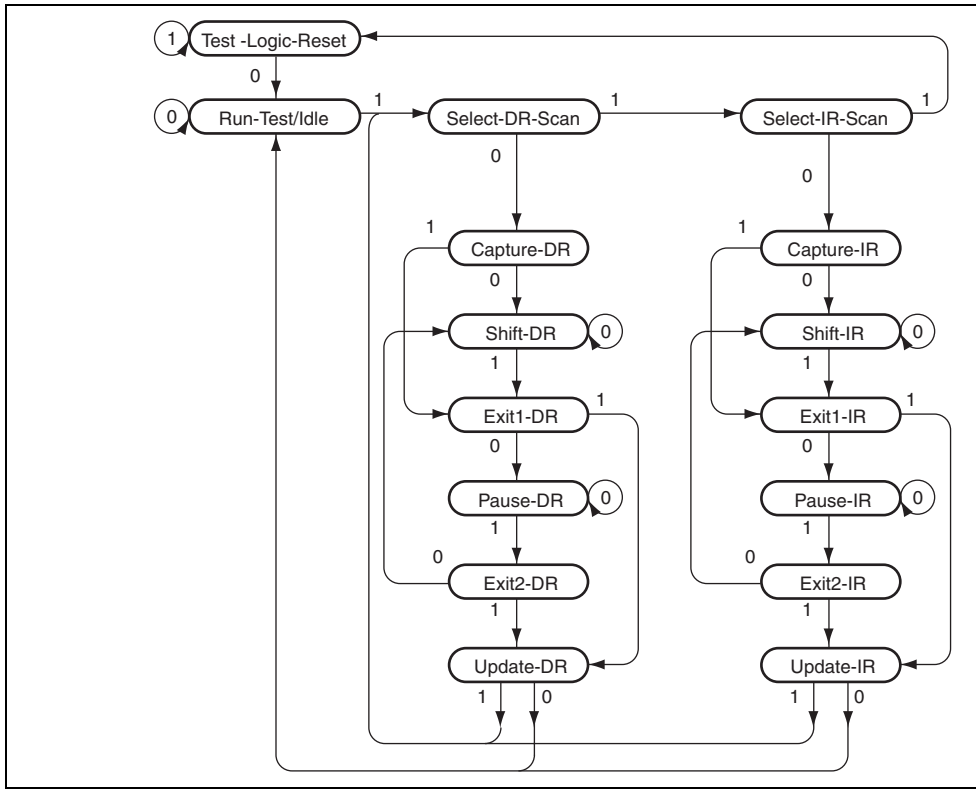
1 Test -Logic-Reset
0
0 Run-Test/Idle
1
Select-DR-Scan
1
Select-IR-Scan
1
0
0
1
Capture-DR
0
Shift-DR
0
1
Exit1-DR
1
0
Pause-DR
0
1
0
Exit2-DR
1
Update-DR
1
0
1
Capture-IR
0
Shift-IR
0
1
Exit1-IR
1
0
Pause-IR
0
1
0
Exit2-IR
1
Update-IR
1
0